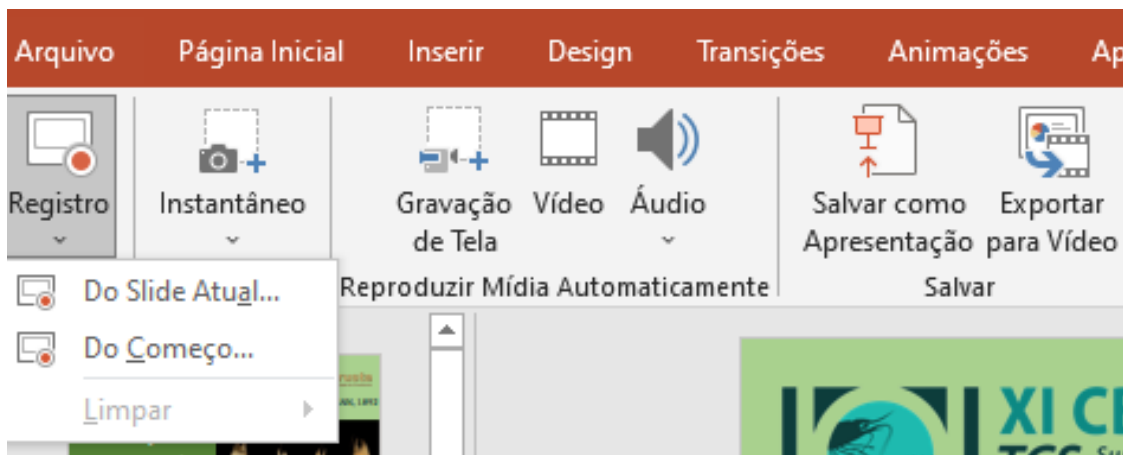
Arquivo Página Inicial Inserir Design Transições Animações Ap

Registro

Instantâneo

Gravação de Tela

Vídeo

Áudio

Salvar como Apresentação

Exportar para Vídeo

Reproduzir Mídia Automaticamente

Salvar

Do Slide Atual...

Do Começo...

Limpar

XI C